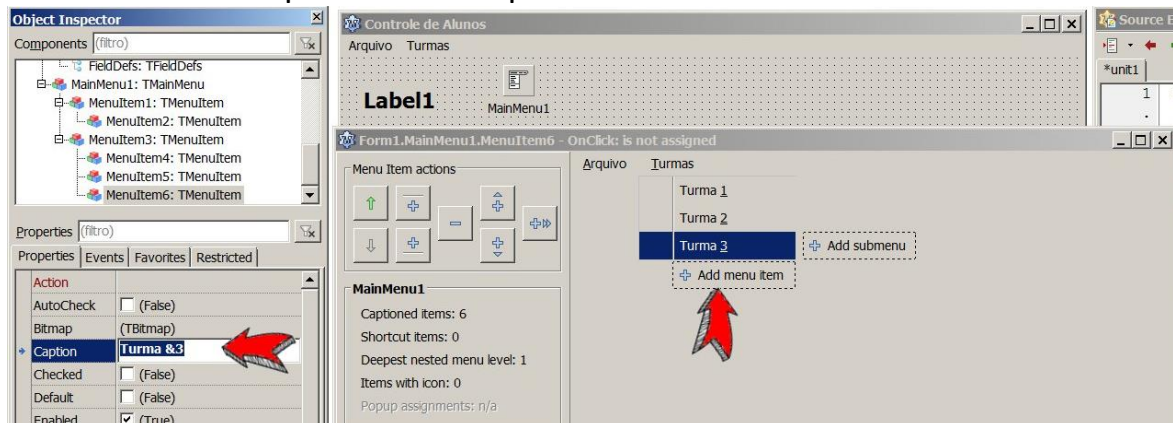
Object Inspector
Components (filtro)
FieldDefs: TFieldDefs
MainMenu1: TMainMenu
MenuItem1: TMenuItem
MenuItem2: TMenuItem
MenuItem3: TMenuItem
MenuItem4: TMenuItem
MenuItem5: TMenuItem
MenuItem6: TMenuItem
Properties (filtro)
Properties | Events | Favorites | Restricted

| | |
|---|---|
| Action | |
| AutoCheck | (False) |
| Bitmap | (TBitmap) |
| Caption | Turma &3 |
| Checked | (False) |
| Default | (False) |
| Enabled | (True) |

Controle de Alunos
Arquivo Turmas
Label1
MainMenu1

Source E
*unit1
1

Form1.MainMenu1.MenuItem6 - OnClick: is not assigned
Menu Item actions
MainMenu1
Captioned items: 6
Shortcut items: 0
Deepest nested menu level: 1
Items with icon: 0
Popup assignments: n/a

Arquivo Turmas
Turma 1
Turma 2
Turma 3
Add submenu
Add menu item